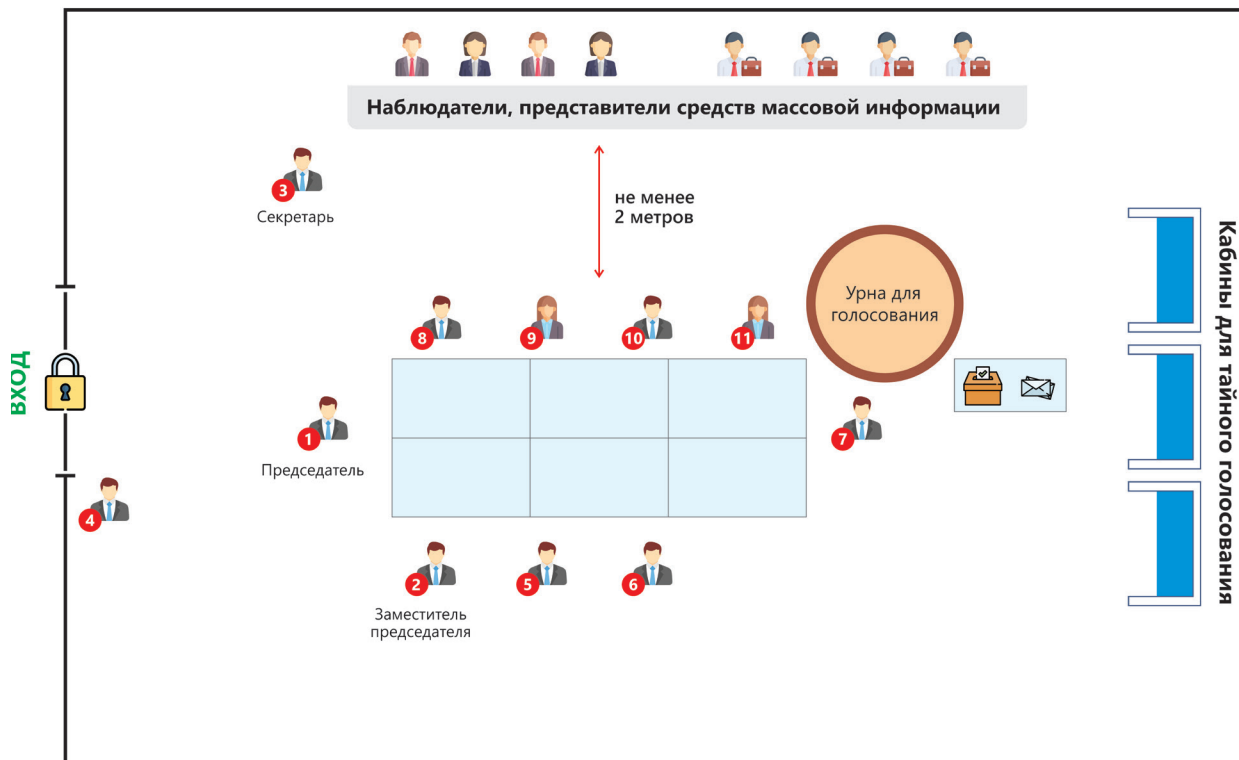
Наблюдатели, представители средств массовой информации

3
Секретарь

не менее
2 метров

Урна для голосования

Кабины для тайного голосования

ВХОД

8 9 10 11

1
Председатель

7

4

2
Заместитель председателя

5 6